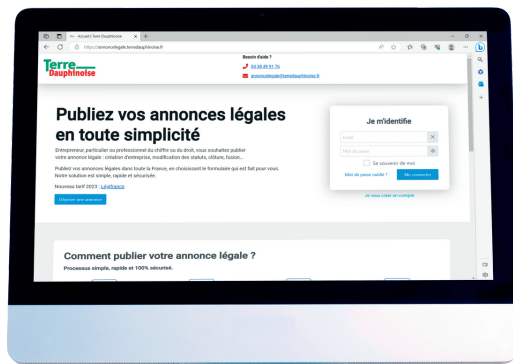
Accueil | Terre Dauphinoise
https://annoncelegale.terredauphinoise.fr

Terre Dauphinoise

Besoin d'aide ?
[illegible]
annoncelegale@terredauphinoise.fr

Publiez vos annonces légales en toute simplicité

Entrepreneur, particulier ou professionnel du chiffre ou du droit, vous souhaitez publier votre annonce légale : création d'entreprise, modification des statuts, clôture, fusion...

Publiez vos annonces légales dans toute la France, en choisissant le formulaire qui est fait pour vous. Notre solution est simple, rapide et sécurisée.

Nouveau tarif 2023 : La Référence

Déposer une annonce

Je m'identifie

Email
Mot de passe
Se souvenir de moi
Mot de passe oublié ?
Me connecter
Je veux créer un compte

Comment publier votre annonce légale ?

Processus simple, rapide et 100% sécurisé.